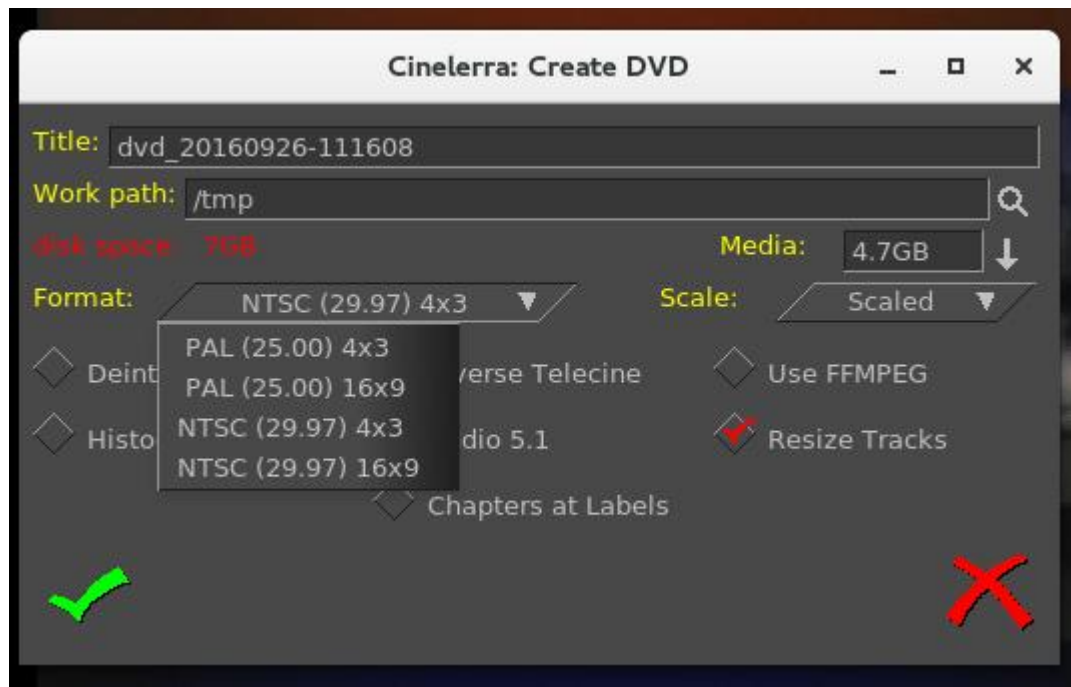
Cinelerra: Create DVD

Title: dvd_20160926-111608

Work path: /tmp

disk space: 7GB

Media: 4.7GB

Format: NTSC (29.97) 4x3

Scale: Scaled

PAL (25.00) 4x3
PAL (25.00) 16x9
NTSC (29.97) 4x3
NTSC (29.97) 16x9

Deint

verse Telecine

Use FFMPEG

Histo

dio 5.1

Resize Tracks

Chapters at Labels